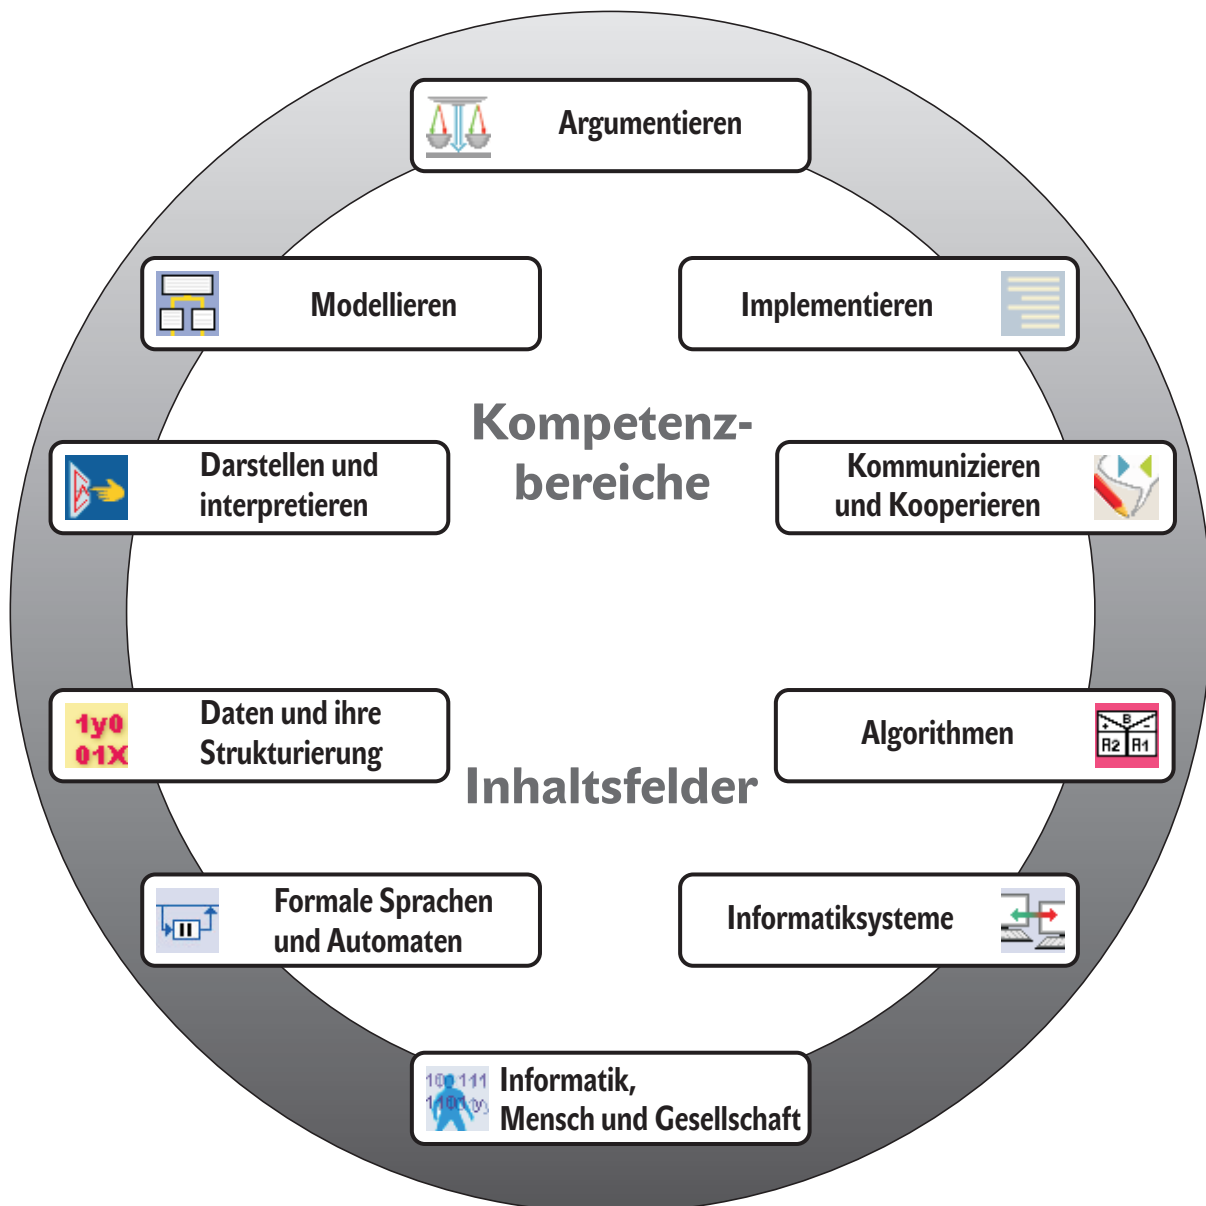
Argumentieren

Modellieren

Implementieren

Kompetenzbereiche

Darstellen und interpretieren

Kommunizieren und Kooperieren

1y0
01X

Daten und ihre Strukturierung

Algorithmen

B
R2 R1

Inhaltsfelder

Formale Sprachen und Automaten

Informatiksysteme

100 111
1101

Informatik, Mensch und Gesellschaft